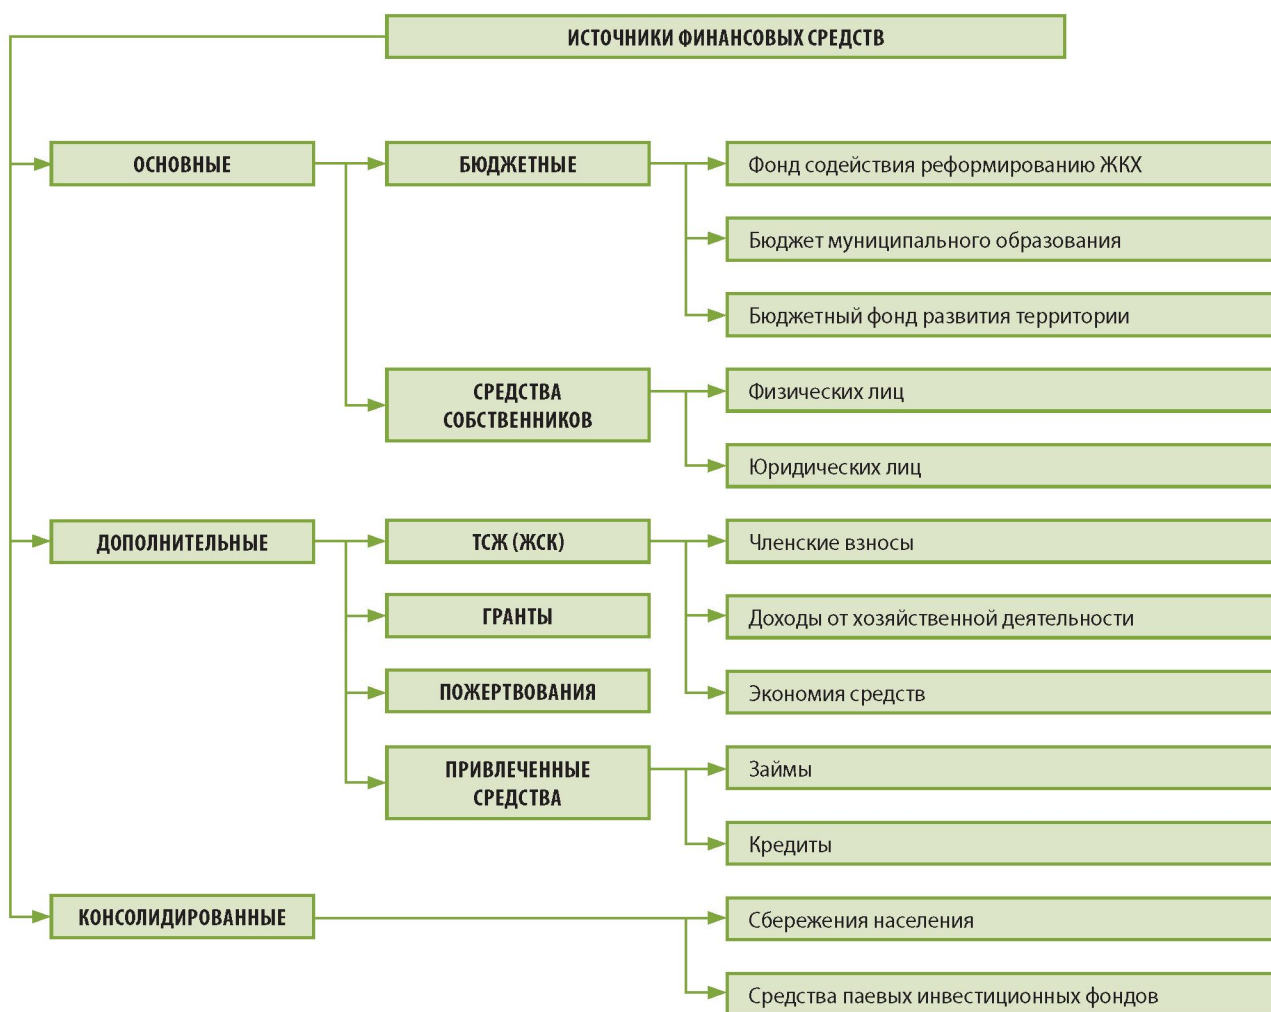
ИСТОЧНИКИ ФИНАНСОВЫХ СРЕДСТВ

ОСНОВНЫЕ

БЮДЖЕТНЫЕ

Фонд содействия реформированию ЖКХ

Бюджет муниципального образования

Бюджетный фонд развития территории

СРЕДСТВА СОБСТВЕННИКОВ

Физических лиц

Юридических лиц

ДОПОЛНИТЕЛЬНЫЕ

ТСЖ (ЖСК)

Членские взносы

ГРАНТЫ

Доходы от хозяйственной деятельности

ПОЖЕРТВОВАНИЯ

Экономия средств

ПРИВЛЕЧЕННЫЕ СРЕДСТВА

Займы

Кредиты

КОНСОЛИДИРОВАННЫЕ

Сбережения населения

Средства паевых инвестиционных фондов